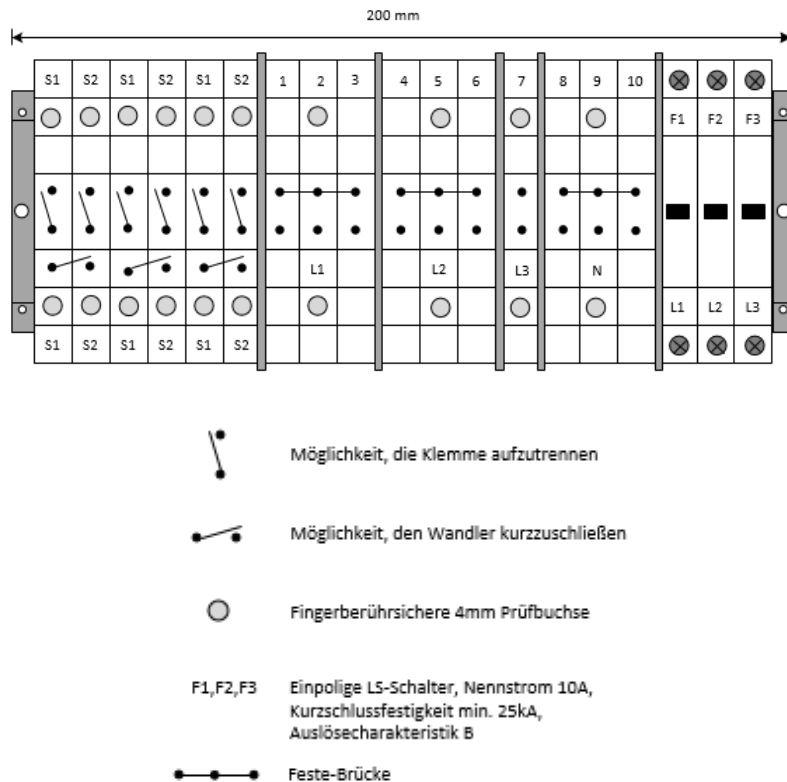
200 mm

| S1 | S2 | S1 | S2 | S1 | S2 | 1 | 2 | 3 | 4 | 5 | 6 | 7 | 8 | 9 | 10 | | | |
|---|---|---|---|---|---|---|---|---|---|---|---|---|---|---|---|---|---|---|
| | | | | | | | | | | | | | | | | F1 | F2 | F3 |
| | | | | | | | L1 | | | L2 | | L3 | | N | | | | |
| | | | | | | | | | | | | | | | | L1 | L2 | L3 |
| S1 | S2 | S1 | S2 | S1 | S2 | | | | | | | | | | | | | |

Möglichkeit, die Klemme aufzutrennen

Möglichkeit, den Wandler kurzzuschließen

Fingerberührsichere 4mm Prüfbuchse

F1,F2,F3 Einpolige LS-Schalter, Nennstrom 10A, Kurzschlussfestigkeit min. 25kA, Auslösecharakteristik B

Feste-Brücke